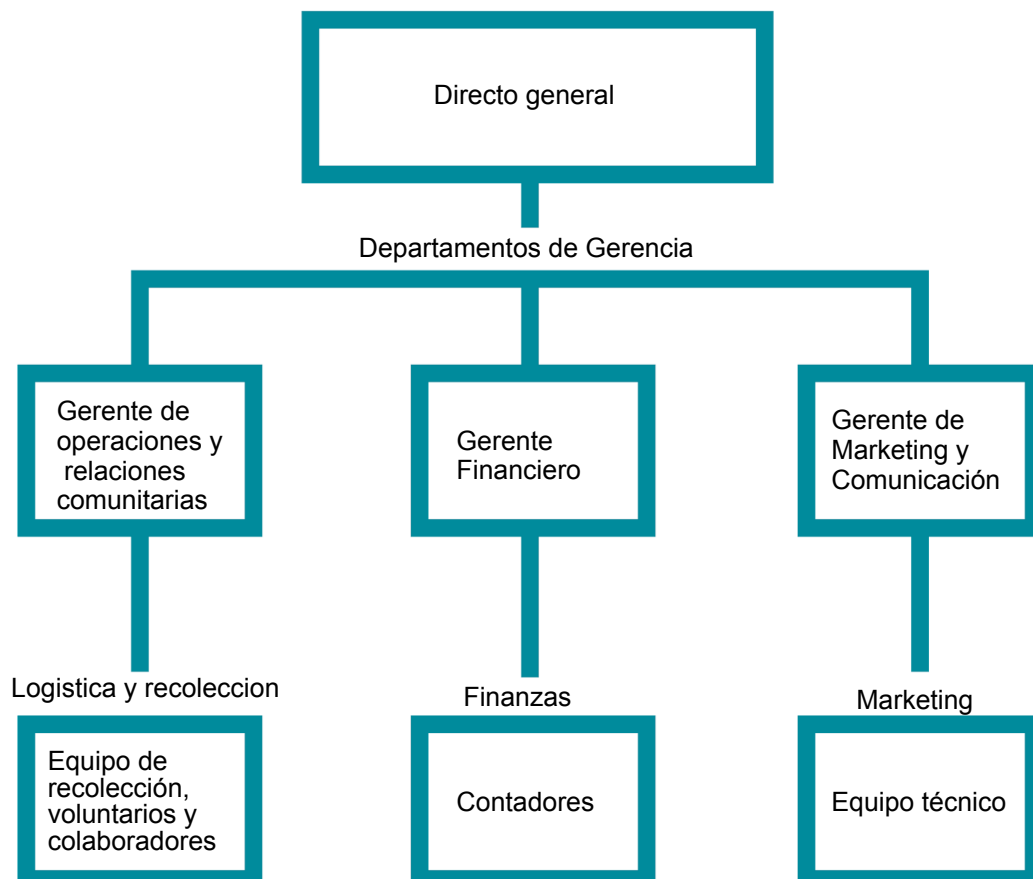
Directo general

Departamentos de Gerencia

Gerente de operaciones y relaciones comunitarias

Gerente Financiero

Gerente de Marketing y Comunicación

Logistica y recoleccion

Finanzas

Marketing

Equipo de recolección, voluntarios y colaboradores

Contadores

Equipo técnico